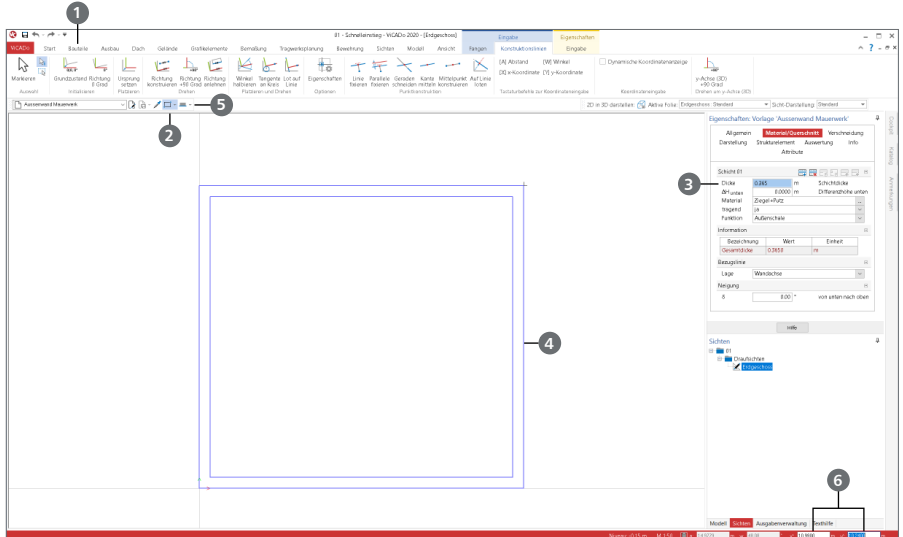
1

01 - Schnelleinstieg - ViCADo 2020 - [Erdgeschoss]

Eingabe

Eigenschaften

ViCADo

Start

Bauteile

Ausbau

Dach

Gelände

Grafikelemente

Bemaßung

Tragwerksplanung

Bewehrung

Sichten

Modell

Ansicht

Fangen

Konstruktionslinien

Eingabe

Markieren

Auswahl

Grundzustand

Richtung 0 Grad

Initialisieren

Ursprung setzen

Platzieren

Richtung konstruieren

Richtung +90 Grad

Richtung anlehnen

Drehen

Winkel halbieren

Tangente an Kreis

Lot auf Linie

Platzieren und Drehen

Eigenschaften

Optionen

Linie fixieren

Parallele fixieren

Geraden schneiden

Kante mitteln

Mittelpunkt konstruieren

Auf Linie loten

Punktkonstruktion

[A] Abstand

[W] Winkel

[X] x-Koordinate

[Y] y-Koordinate

Tastaturbefehle für Koordinateneingabe

Dynamische Koordinatenanzeige

Koordinateneingabe

y-Achse (3D) +90 Grad

Drehen um y-Achse (3D)

Aussenwand Mauerwerk

2

5

2D in 3D darstellen

Aktive Folie: Erdgeschoss Standard

Sicht-Darstellung: Standard

Eigenschaften: Vorlage 'Aussenwand Mauerwerk'

Allgemein

Material/Querschnitt

Verschneidung

Darstellung

Strukturelement

Auswertung

Info

Attribute

Schicht 01

3

Dicke

0.365

m

Schichtdicke

$\Delta H_{unten}$

0.0000

m

Differenzhöhe unten

Material

Ziegel+Putz

tragend

ja

Funktion

Außenschale

Information

| Bezeichnung | Wert | Einheit |
|---|---|---|
| Gesamtdicke | 0.3650 | m |

Bezugslinie

Lage

Wandachse

Neigung

ß

0.00

°

von unten nach oben

Hilfe

Sichten

01

Draufsichten

Erdgeschoss

4

6

Modell

Sichten

Ausgabenverwaltung

Bedhilfe

Cockpit

Katalog

Anmerkungen